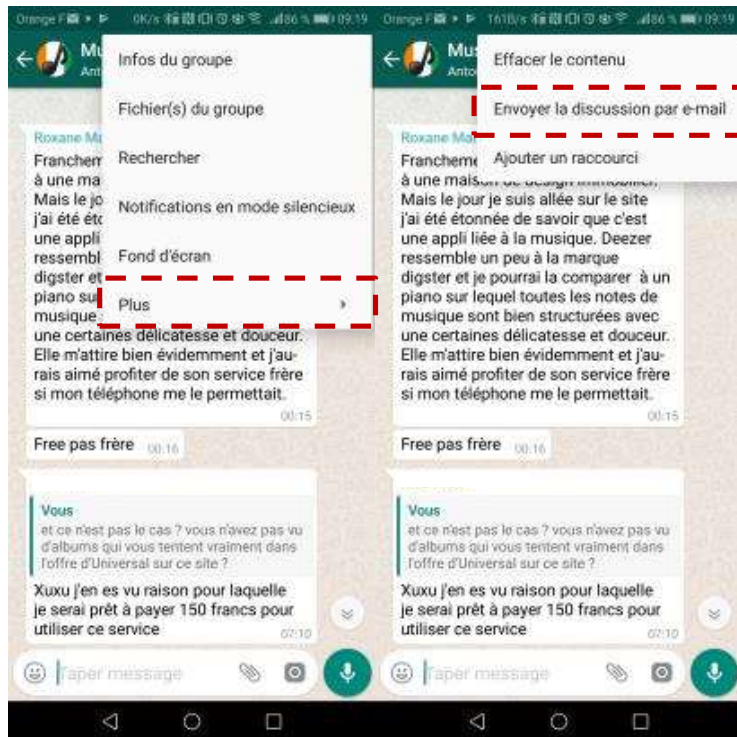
Orange F 0K/s 86 % 09:19

Mu
Ant

Infos du groupe

Fichier(s) du groupe

Rechercher

Notifications en mode silencieux

Fond d'écran

Plus

Roxane M
Francheme
à une ma
Mais le jo
j'ai été éto
une appli
ressembl
digster et
piano sur
musique
une certaines délicatesse et douceur. Elle m'attire bien évidemment et j'aurais aimé profiter de son service frère si mon téléphone me le permettait. 00:15

Free pas frère 00:16

Vous
et ce n'est pas le cas ? vous n'avez pas vu d'albums qui vous tentent vraiment dans l'offre d'Universal sur ce site ?

Xuxu j'en es vu raison pour laquelle je serai prêt à payer 150 francs pour utiliser ce service 07:10

Taper message

Orange F 161B/s 86 % 09:19

Mu
Anto

Effacer le contenu

Envoyer la discussion par e-mail

Ajouter un raccourci

Roxane Ma
Francheme
à une maison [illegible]
Mais le jour je suis allée sur le site j'ai été étonnée de savoir que c'est une appli liée à la musique. Deezer ressemble un peu à la marque digster et je pourrai la comparer à un piano sur lequel toutes les notes de musique sont bien structurées avec une certaines délicatesse et douceur. Elle m'attire bien évidemment et j'aurais aimé profiter de son service frère si mon téléphone me le permettait. 00:15

Free pas frère 00:16

Vous
et ce n'est pas le cas ? vous n'avez pas vu d'albums qui vous tentent vraiment dans l'offre d'Universal sur ce site ?

Xuxu j'en es vu raison pour laquelle je serai prêt à payer 150 francs pour utiliser ce service 07:10

Taper message